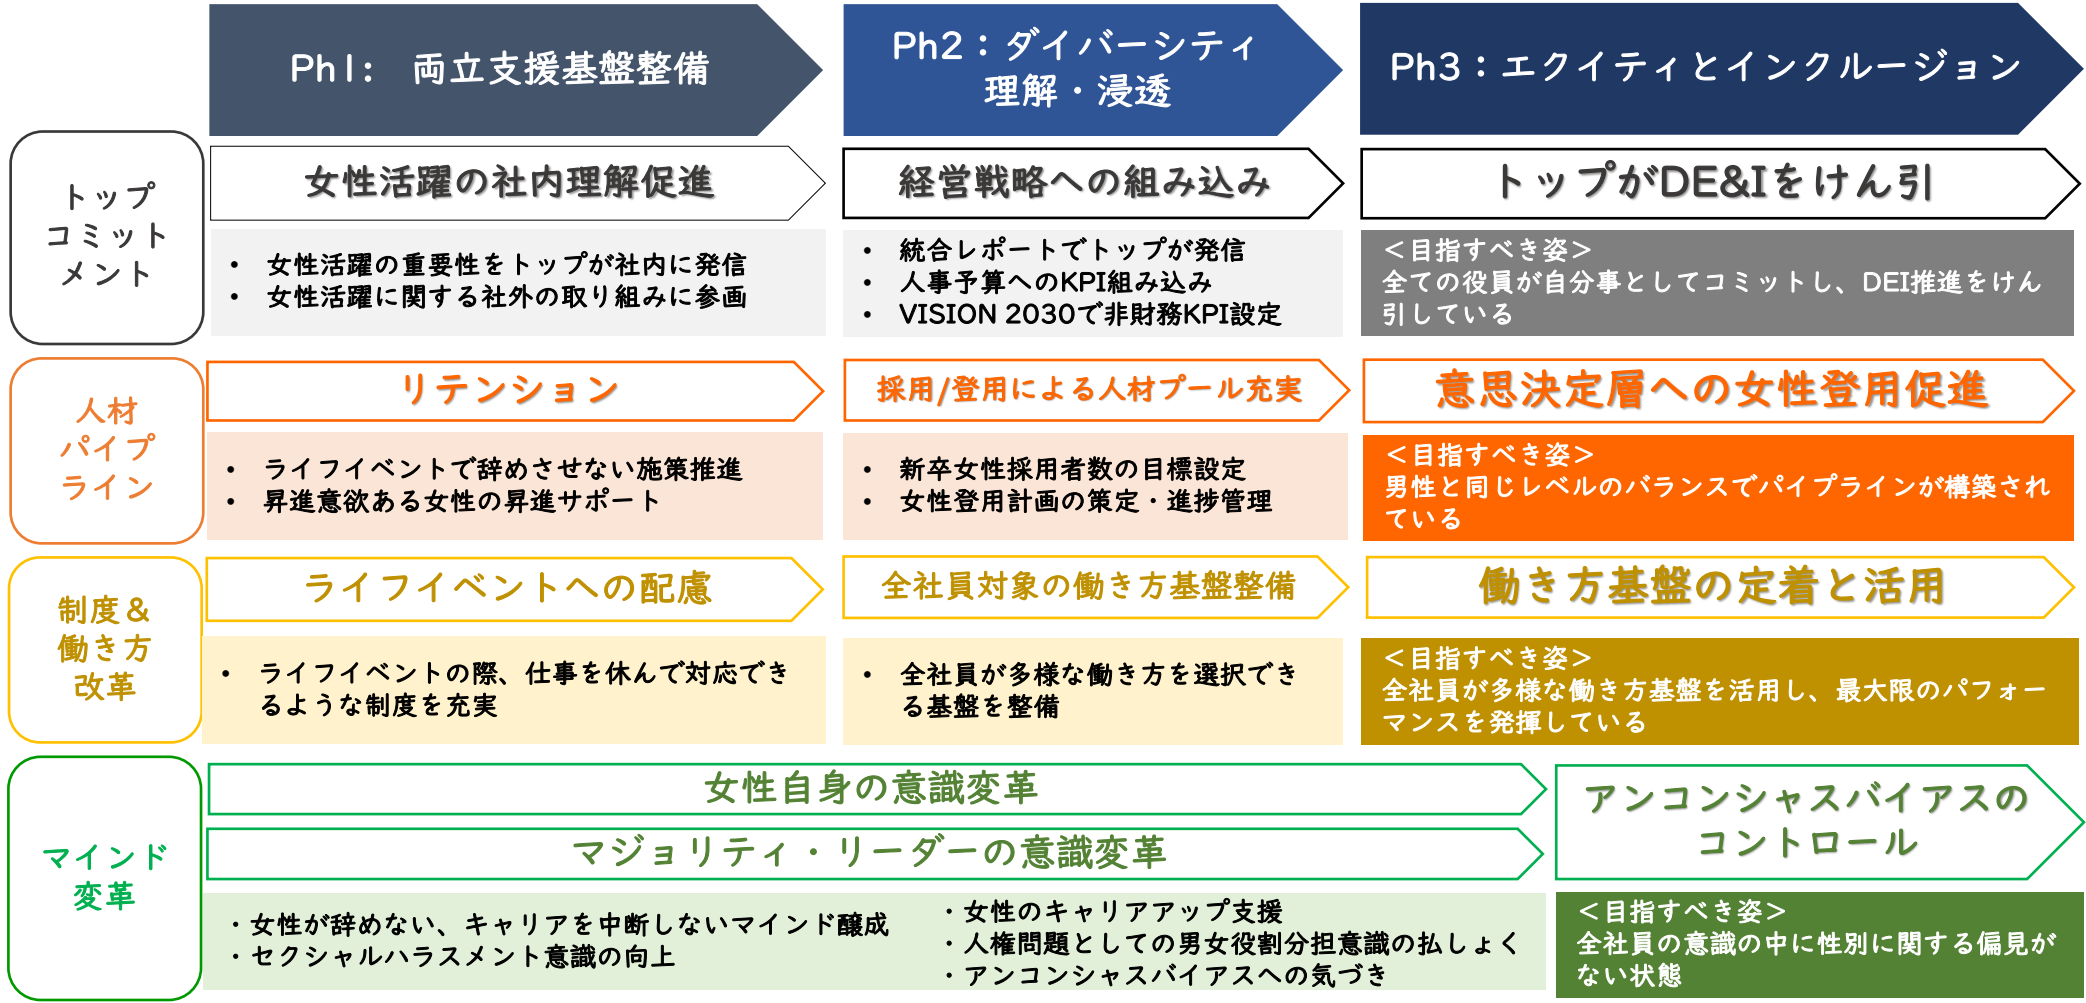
Ph1:　両立支援基盤整備

Ph2：ダイバーシティ理解・浸透

Ph3：エクイティとインクルージョン

トップコミットメント

女性活躍の社内理解促進

・女性活躍の重要性をトップが社内に発信
・女性活躍に関する社外の取り組みに参画

経営戦略への組み込み

・統合レポートでトップが発信
・人事予算へのKPI組み込み
・VISION 2030で非財務KPI設定

トップがDE&Iをけん引

＜目指すべき姿＞
全ての役員が自分事としてコミットし、DEI推進をけん引している

人材パイプライン

リテンション

・ライフイベントで辞めさせない施策推進
・昇進意欲ある女性の昇進サポート

採用/登用による人材プール充実

・新卒女性採用者数の目標設定
・女性登用計画の策定・進捗管理

意思決定層への女性登用促進

＜目指すべき姿＞
男性と同じレベルのバランスでパイプラインが構築されている

制度＆働き方改革

ライフイベントへの配慮

・ライフイベントの際、仕事を休んで対応できるような制度を充実

全社員対象の働き方基盤整備

・全社員が多様な働き方を選択できる基盤を整備

働き方基盤の定着と活用

＜目指すべき姿＞
全社員が多様な働き方基盤を活用し、最大限のパフォーマンスを発揮している

マインド変革

女性自身の意識変革

マジョリティ・リーダーの意識変革

・女性が辞めない、キャリアを中断しないマインド醸成
・セクシャルハラスメント意識の向上

・女性のキャリアアップ支援
・人権問題としての男女役割分担意識の払しょく
・アンコンシャスバイアスへの気づき

アンコンシャスバイアスのコントロール

＜目指すべき姿＞
全社員の意識の中に性別に関する偏見がない状態